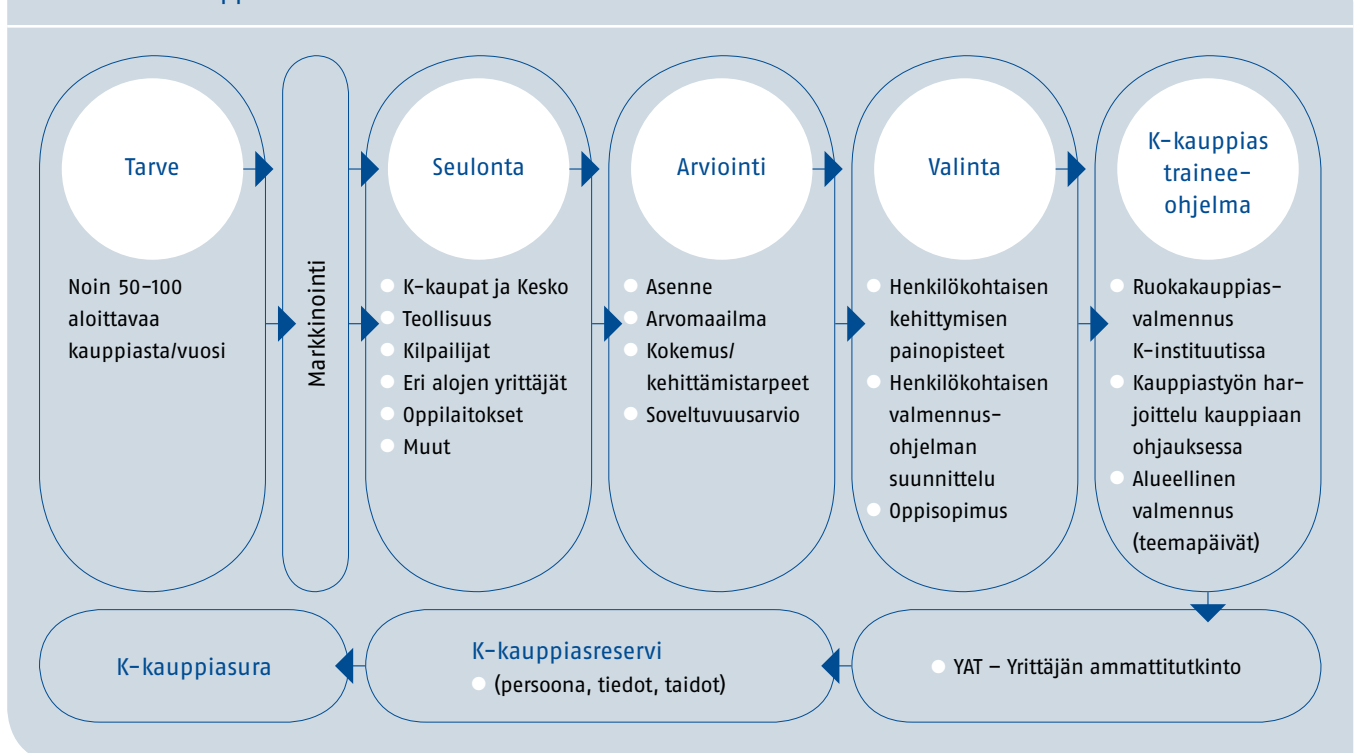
Tarve

Noin 50–100 aloittavaa kauppiasta/vuosi

Markkinointi

Seulonta

K-kaupat ja Kesko
Teollisuus
Kilpailijat
Eri alojen yrittäjät
Oppilaitokset
Muut

Arviointi

Asenne
Arvomaailma
Kokemus/ kehittämistarpeet
Soveltuvuusarvio

Valinta

Henkilökohtaisen kehittymisen painopisteet
Henkilökohtaisen valmennus-ohjelman suunnittelu
Oppisopimus

K-kauppias trainee-ohjelma

Ruokakauppias-valmennus K-instituutissa
Kauppiastyön harjoittelu kauppiaan ohjauksessa
Alueellinen valmennus (teemapäivät)

YAT – Yrittäjän ammattitutkinto

K-kauppiasreservi
(persoona, tiedot, taidot)

K-kauppiasura